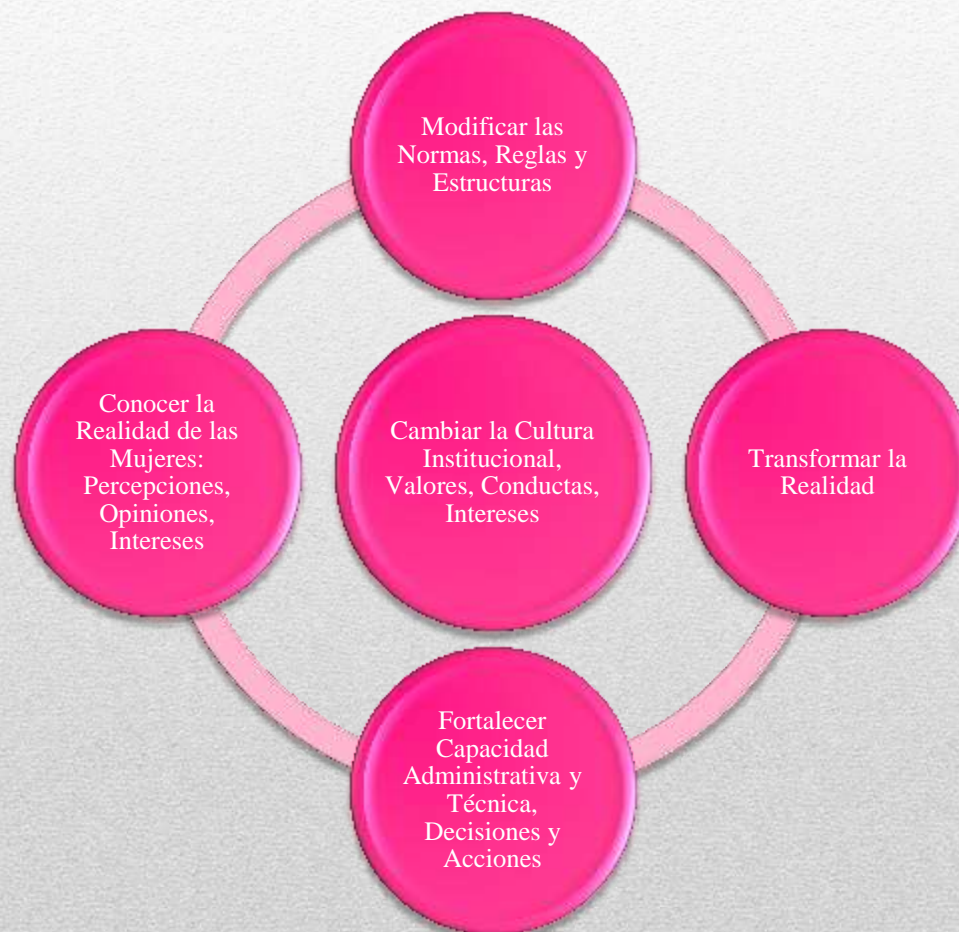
Modificar las Normas, Reglas y Estructuras

Conocer la Realidad de las Mujeres: Percepciones, Opiniones, Intereses

Cambiar la Cultura Institucional, Valores, Conductas, Intereses

Transformar la Realidad

Fortalecer Capacidad Administrativa y Técnica, Decisiones y Acciones